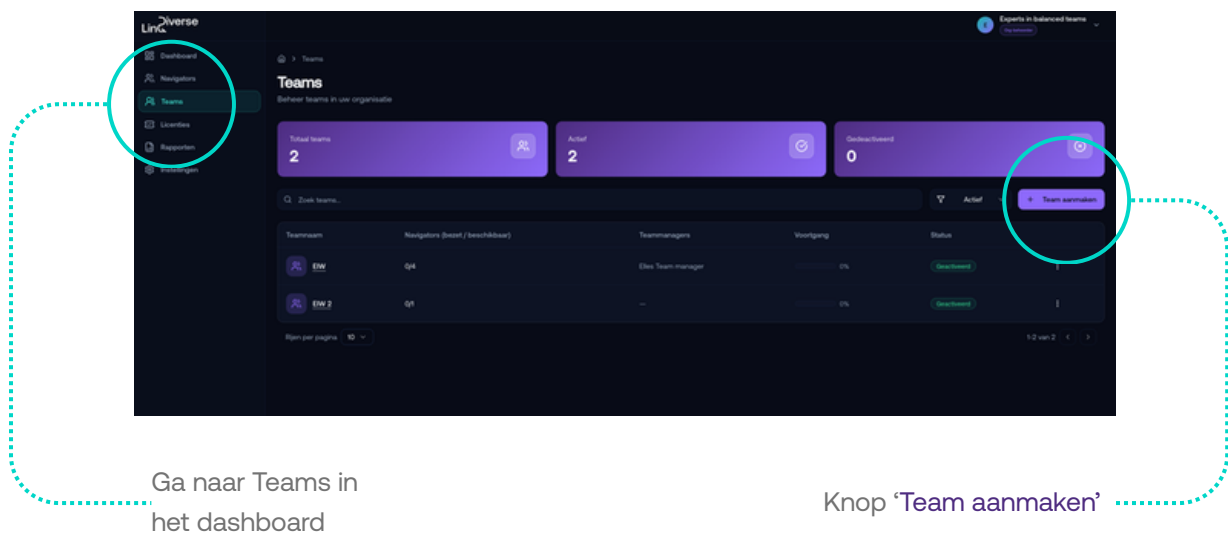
LinkDiverse

Experts in balanced teams
Org beheerder

Dashboard
Navigators
Teams
Licenties
Rapporten
Instellingen

> Teams

Teams
Beheer teams in uw organisatie

Totaal teams
2

Actief
2

Gedeactiveerd
0

Zoek teams...

Actief

+ Team aanmaken

| Teamnaam | Navigators (bezet / beschikbaar) | Teammanagers | Voortgang | Status |
|---|---|---|---|---|
| EIW | 0/4 | Elles Team manager | 0% | Geactiveerd |
| EIW 2 | 0/1 | — | 0% | Geactiveerd |

Rijen per pagina 10

1-2 van 2

Ga naar Teams in het dashboard

Knop 'Team aanmaken'